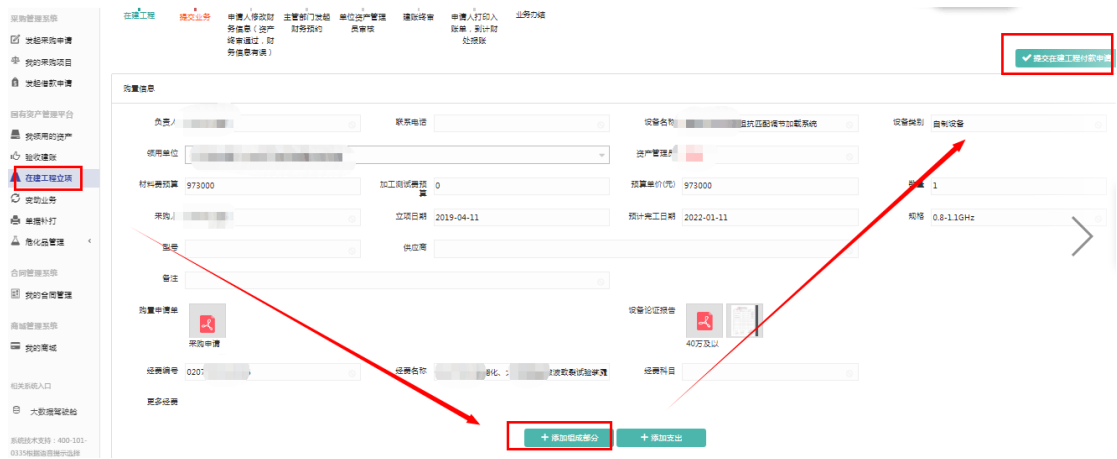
采购管理系统
发起采购申请
我的采购项目
发起借款申请
国有资产管理平台
我领用的资产
验收建账
在建工程立项
变动业务
单据补打
危化品管理
合同管理系统
我的合同管理
商城管理系统
我的商城
相关系统入口
大数据驾驶舱
系统技术支持：400-101-0335根据语音提示选择

在建工程
提交业务
申请人修改财务信息（资产终审通过，财务信息有误）
主管部门更新财务预约
单位资产管理员审核
建账终审
申请人打印入账单，到计财处报账
业务办结

提交在建工程付款申请

购置信息

负责人
联系电话
设备名称 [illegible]阻抗匹配调节加载系统
设备类别 自制设备
领用单位
资产管理员
材料费预算 973000
加工测试费预算 0
预算单价(元) 973000
数量 1
采购人
立项日期 2019-04-11
预计完工日期 2022-01-11
规格 0.8-1.1GHz
型号
供应商
备注
购置申请单
采购申请
设备论证报告
40万及以
经费编号 0207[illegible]
经费名称 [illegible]
经费科目
更多经费

+ 添加组成部分
+ 添加支出